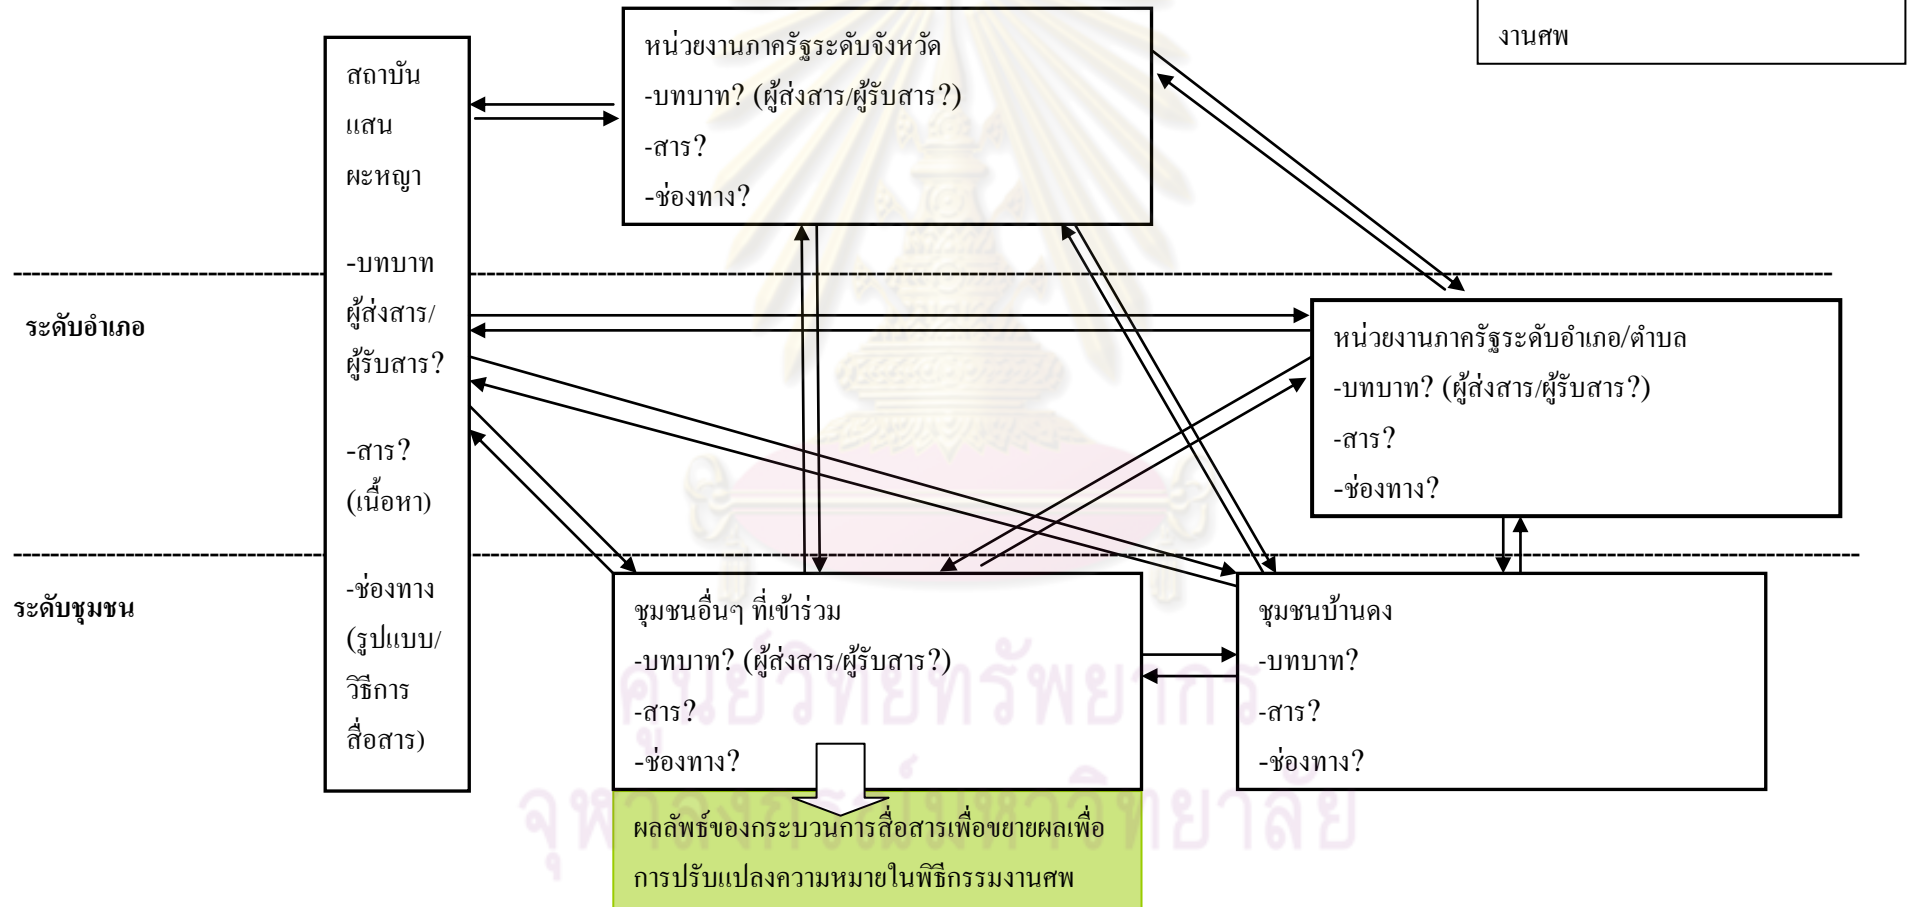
งานศพ

สถาบัน
แสน
ผะหญา

-บทบาท
ผู้ส่งสาร/
ผู้รับสาร?

-สาร?
(เนื้อหา)

-ช่องทาง
(รูปแบบ/
วิธีการ
สื่อสาร)

หน่วยงานภาครัฐระดับจังหวัด
-บทบาท? (ผู้ส่งสาร/ผู้รับสาร?)
-สาร?
-ช่องทาง?

ระดับอำเภอ

หน่วยงานภาครัฐระดับอำเภอ/ตำบล
-บทบาท? (ผู้ส่งสาร/ผู้รับสาร?)
-สาร?
-ช่องทาง?

ระดับชุมชน

ชุมชนอื่นๆ ที่เข้าร่วม
-บทบาท? (ผู้ส่งสาร/ผู้รับสาร?)
-สาร?
-ช่องทาง?

ชุมชนบ้านดง
-บทบาท?
-สาร?
-ช่องทาง?

ผลลัพธ์ของกระบวนการสื่อสารเพื่อขยายผลเพื่อการปรับแปลงความหมายในพิธีกรรมงานศพ

ศูนย์วิทยทรัพยากร
จุฬาลงกรณ์มหาวิทยาลัย